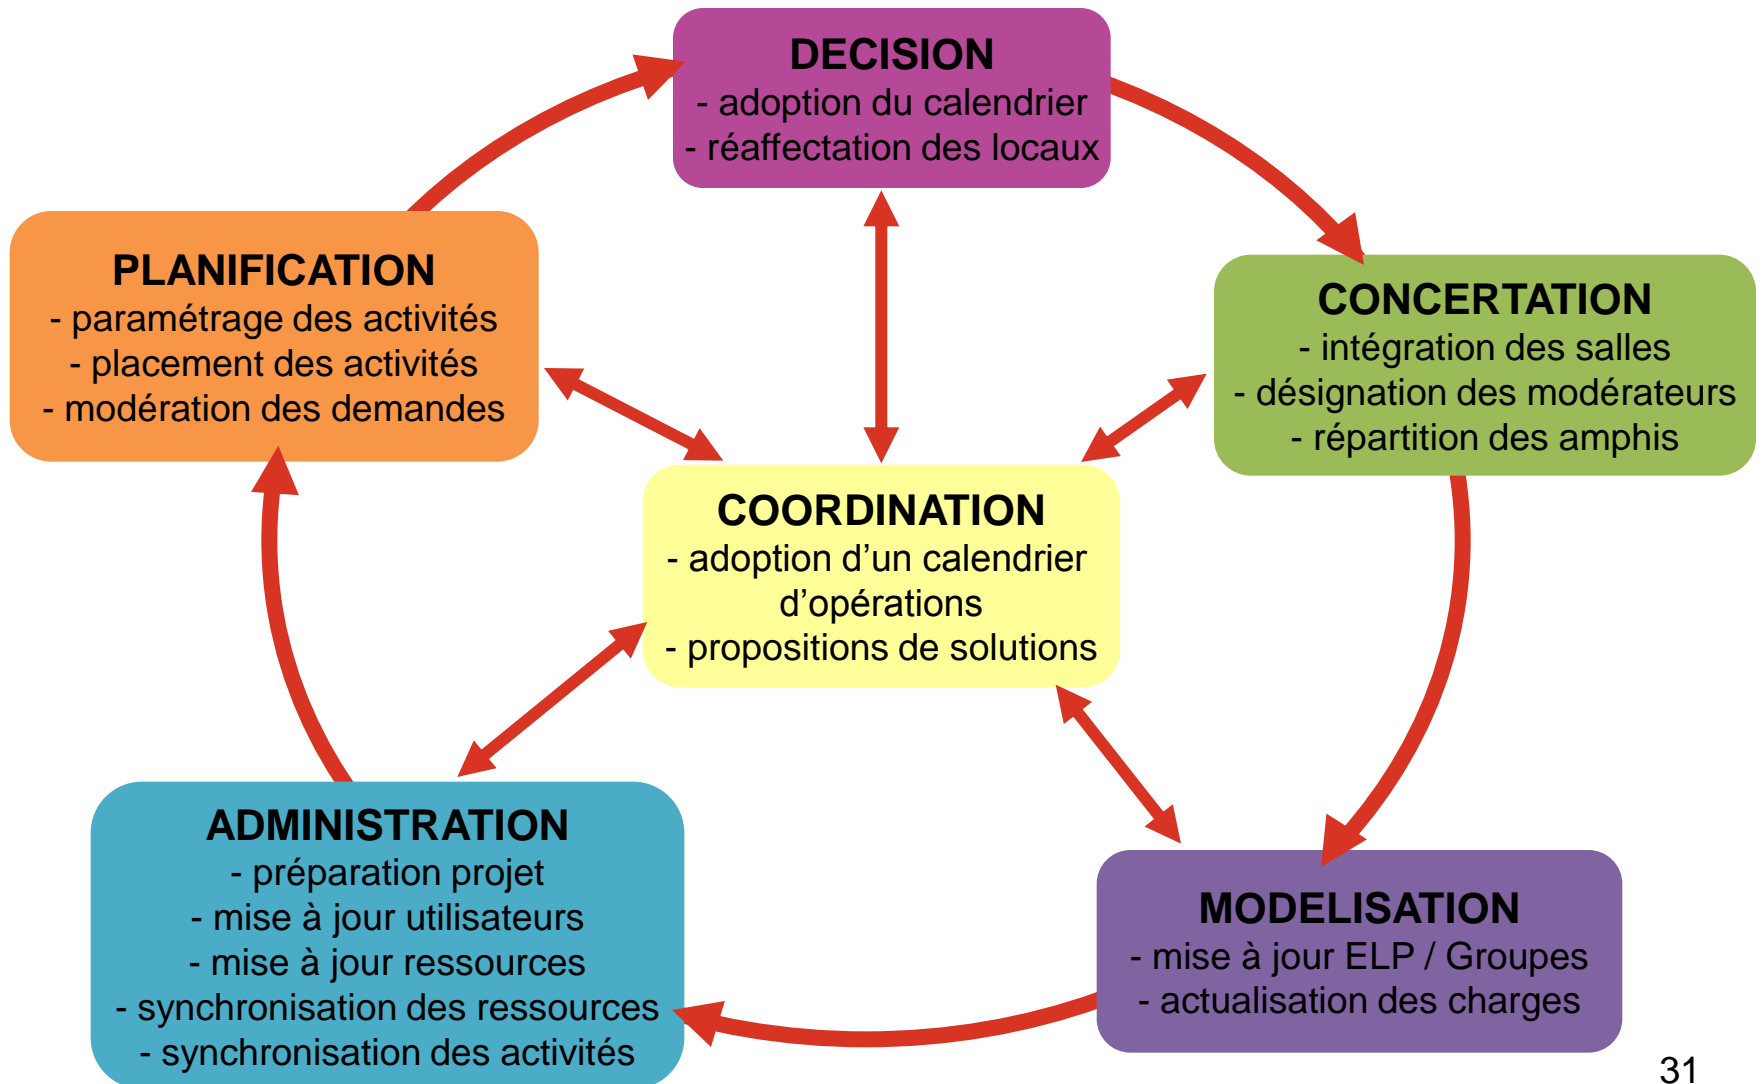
DECISION
- adoption du calendrier
- réaffectation des locaux

CONCERTATION
- intégration des salles
- désignation des modérateurs
- répartition des amphis

PLANIFICATION
- paramétrage des activités
- placement des activités
- modération des demandes

COORDINATION
- adoption d'un calendrier d'opérations
- propositions de solutions

ADMINISTRATION
- préparation projet
- mise à jour utilisateurs
- mise à jour ressources
- synchronisation des ressources
- synchronisation des activités

MODELISATION
- mise à jour ELP / Groupes
- actualisation des charges

31